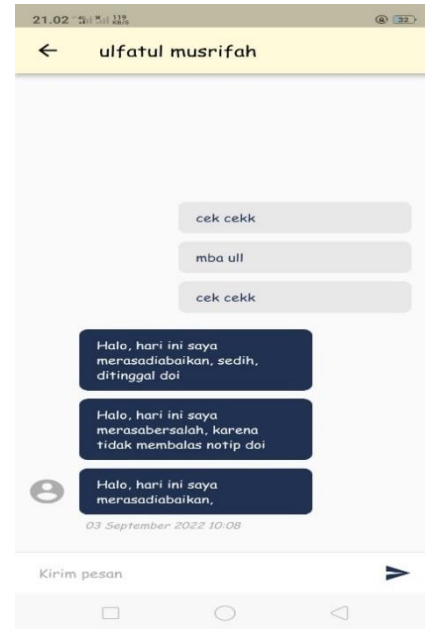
21.02 119 KB/S 32

←

ulfatul musrifah

cek cekk

mba ull

cek cekk

Halo, hari ini saya merasadiabaikan, sedih, ditinggal doi

Halo, hari ini saya merasabersalah, karena tidak membalas notip doi

Halo, hari ini saya merasadiabaikan,

03 September 2022 10:08

Kirim pesan